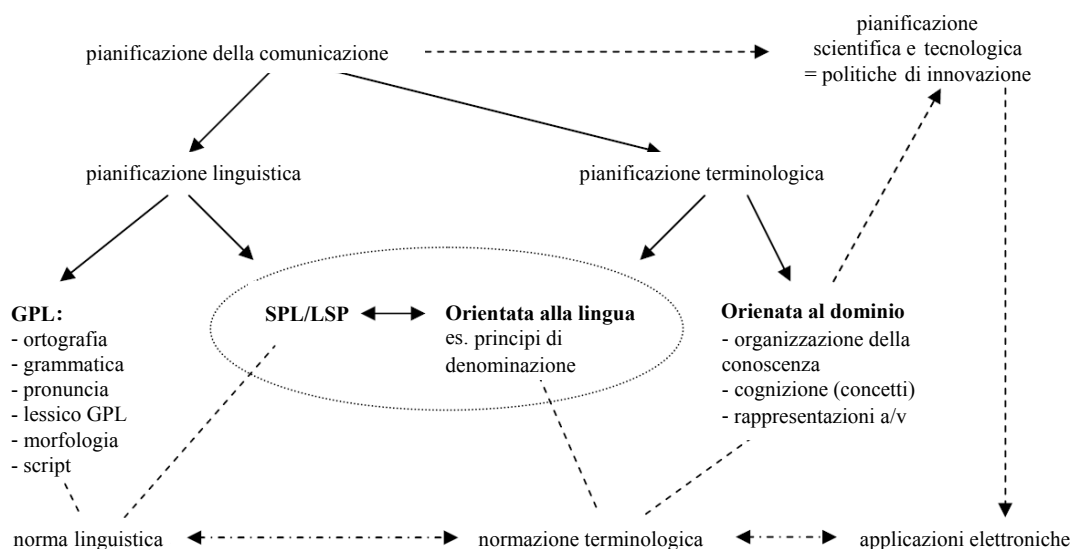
pianificazione della comunicazione

pianificazione scientifica e tecnologica = politiche di innovazione

pianificazione linguistica

pianificazione terminologica

GPL:
- ortografia
- grammatica
- pronuncia
- lessico GPL
- morfologia
- script

SPL/LSP

Orientata alla lingua
es. principi di denominazione

Orienata al dominio
- organizzazione della conoscenza
- cognizione (concetti)
- rappresentazioni a/v

norma linguistica

normazione terminologica

applicazioni elettroniche